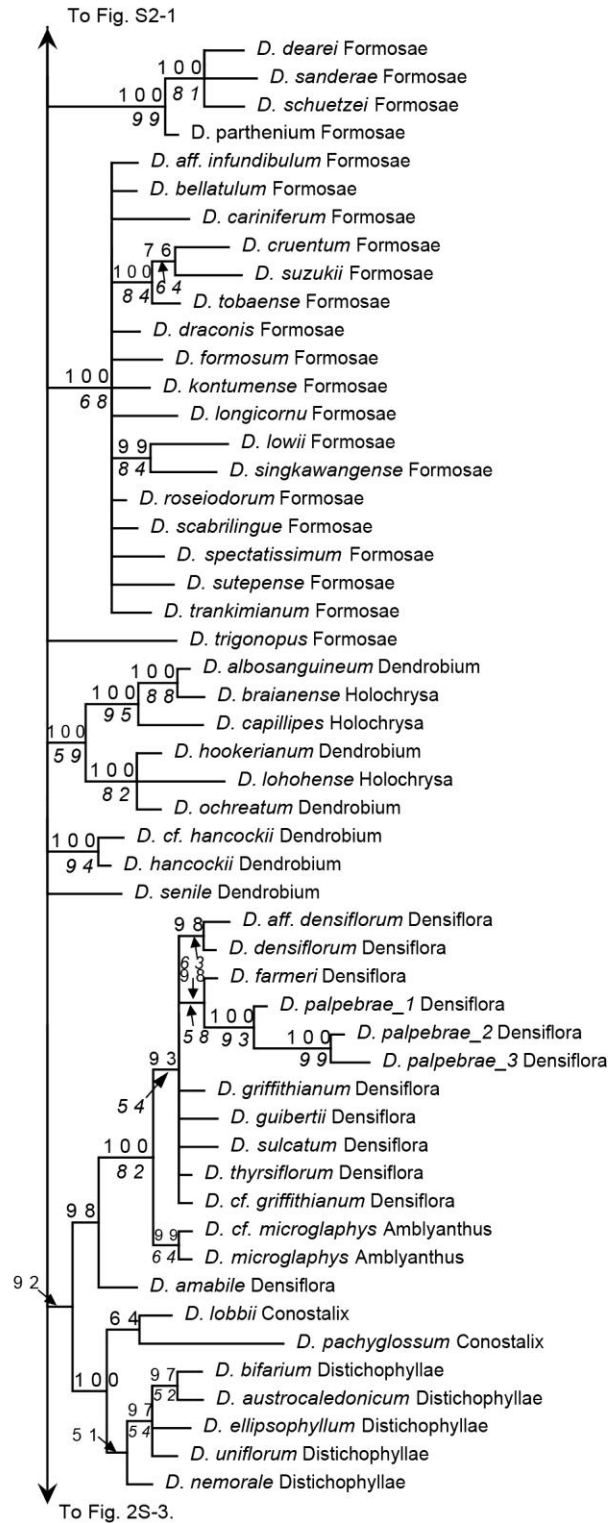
To Fig. S2-1

100
100
81
99

D. dearei Formosae
D. sanderae Formosae
D. schuetzei Formosae
D. parthenium Formosae

D. aff. infundibulum Formosae
D. bellatulum Formosae
D. cariniferum Formosae
76
100
64
84
D. cruentum Formosae
D. suzukii Formosae
D. tobaense Formosae
D. draconis Formosae
D. formosum Formosae
100
68
D. kontumense Formosae
D. longicornu Formosae
99
84
D. lowii Formosae
D. singkawangense Formosae
D. roseiodorum Formosae
D. scabrilingue Formosae
D. spectatissimum Formosae
D. sutepense Formosae
D. trankimianum Formosae
D. trigonopus Formosae

100
88
100
95
100
59
D. albosanguineum Dendrobium
D. braianense Holochrysa
D. capillipes Holochrysa
100
82
D. hookerianum Dendrobium
D. lohohense Holochrysa
D. ochreatum Dendrobium
100
94
D. cf. hancockii Dendrobium
D. hancockii Dendrobium
D. senile Dendrobium

98
63
98
58
D. aff. densiflorum Densiflora
D. densiflorum Densiflora
D. farmeri Densiflora
100
93
D. palpebrae_1 Densiflora
100
99
D. palpebrae_2 Densiflora
D. palpebrae_3 Densiflora
93
54
D. griffithianum Densiflora
D. guibertii Densiflora
100
82
D. sulcatum Densiflora
D. thyrsiflorum Densiflora
D. cf. griffithianum Densiflora
98
99
64
D. cf. microglaphys Amblyanthus
D. microglaphys Amblyanthus
92
D. amabile Densiflora
64
D. lobbii Conostalix
D. pachyglossum Conostalix
100
97
52
D. bifarium Distichophyllae
D. austrocaledonicum Distichophyllae
97
54
51
D. ellipsophyllum Distichophyllae
D. uniflorum Distichophyllae
D. nemorale Distichophyllae

To Fig. 2S-3.